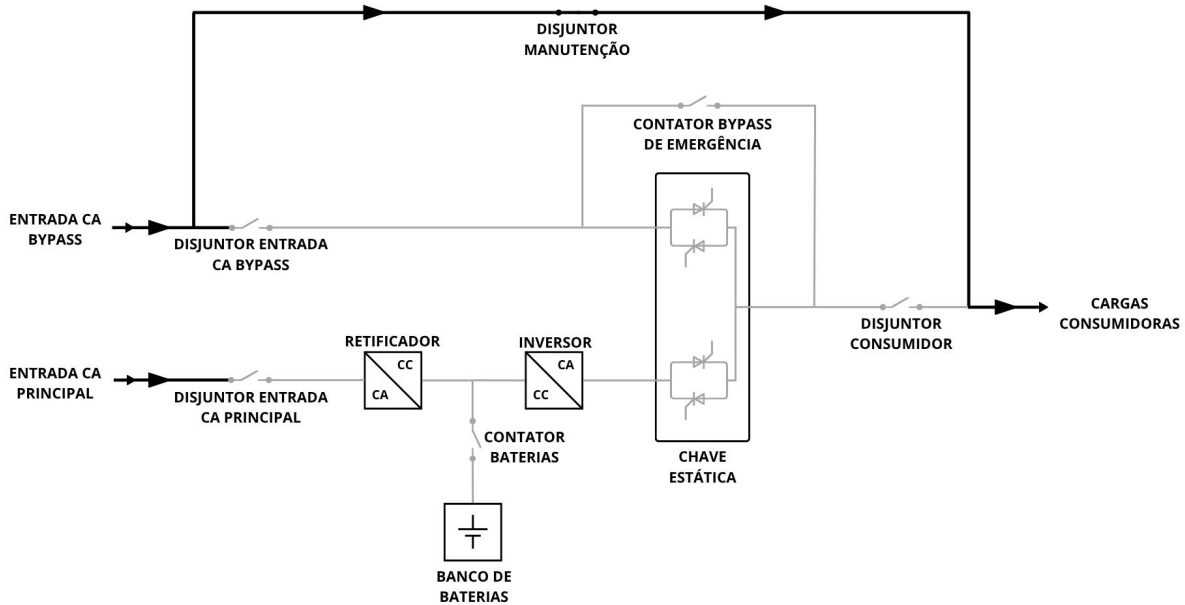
DISJUNTOR MANUTENÇÃO

CONTATOR BYPASS DE EMERGÊNCIA

ENTRADA CA BYPASS

DISJUNTOR ENTRADA CA BYPASS

CARGAS CONSUMIDORAS

DISJUNTOR CONSUMIDOR

RETIFICADOR

CC

CA

INVERSOR

CA

CC

ENTRADA CA PRINCIPAL

DISJUNTOR ENTRADA CA PRINCIPAL

CONTATOR BATERIAS

CHAVE ESTÁTICA

BANCO DE BATERIAS